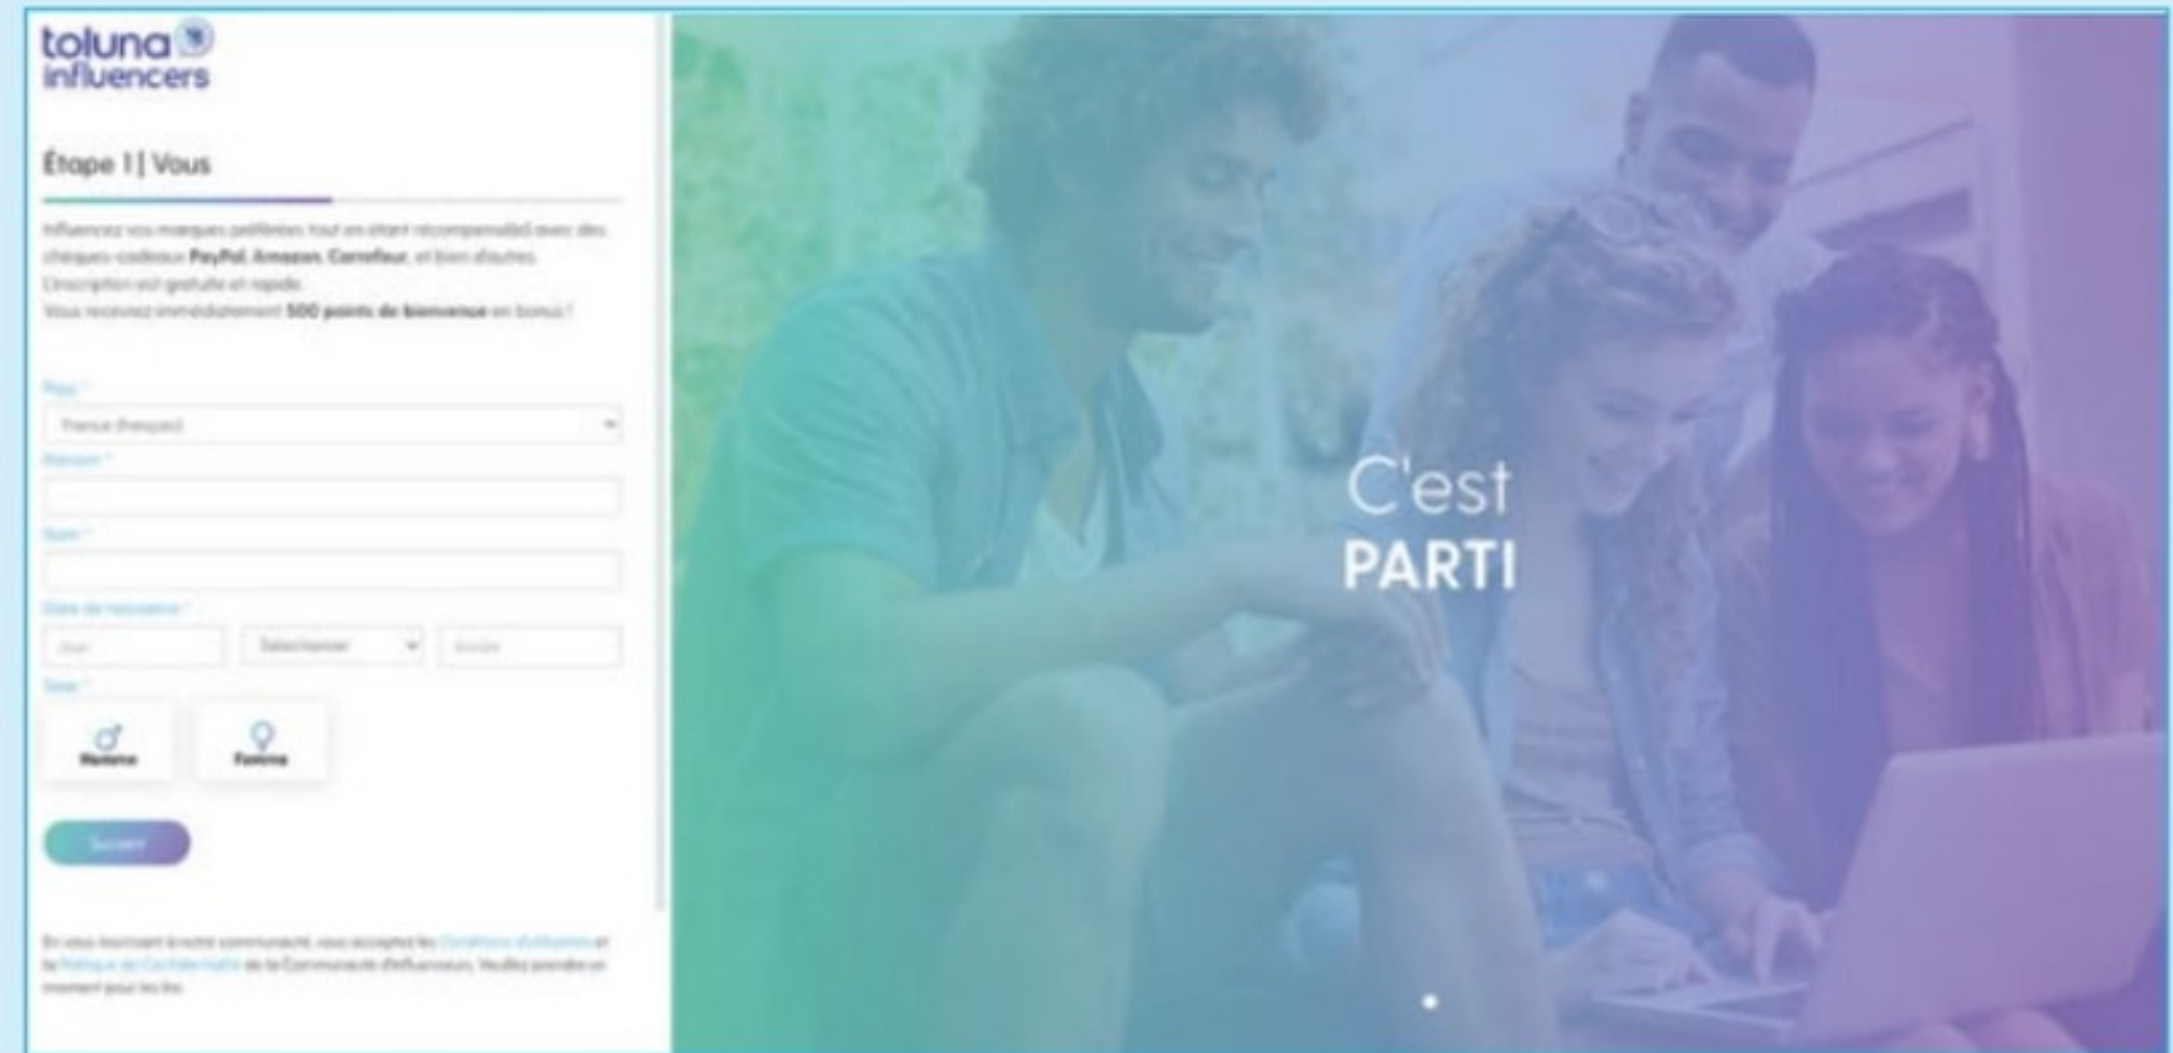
toluna influencers

Étape 1 | Vous

Influencez vos marques préférées tout en étant récompensé(e) avec des chèques-cadeaux PayPal, Amazon, Carrefour, et bien d'autres.
L'inscription est gratuite et rapide.
Vous recevrez immédiatement 500 points de bienvenue en bonus !

Pays *
France (français)
Prénom *

Nom *

Date de naissance *
Jour
Sélectionner
Année
Sexe *
Homme
Femme

Suivant

En vous inscrivant à notre communauté, vous acceptez les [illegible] et la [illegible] de la Communauté d'Influenceurs. Veuillez prendre un moment pour les lire.

C'est
PARTI